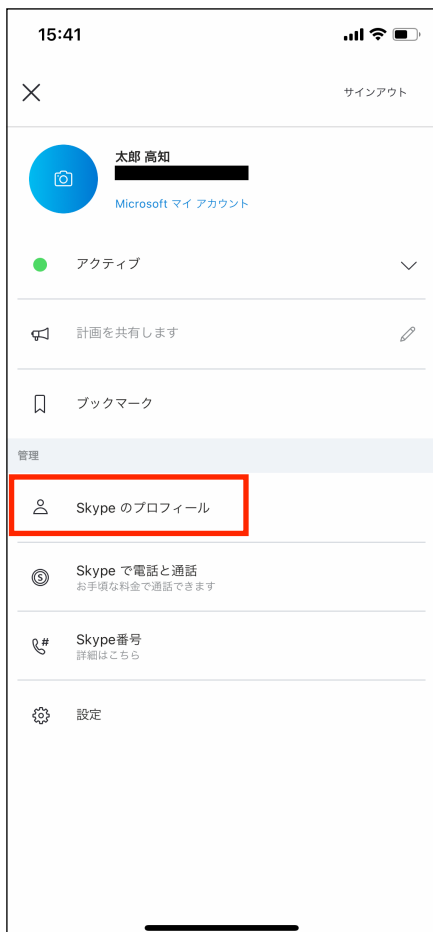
15:41

サインアウト

太郎 高知

Microsoft マイ アカウント

アクティブ

計画を共有します

ブックマーク

管理

Skype のプロフィール

Skype で電話と通話
お手頃な料金で通話できます

Skype番号
詳細はこちら

設定